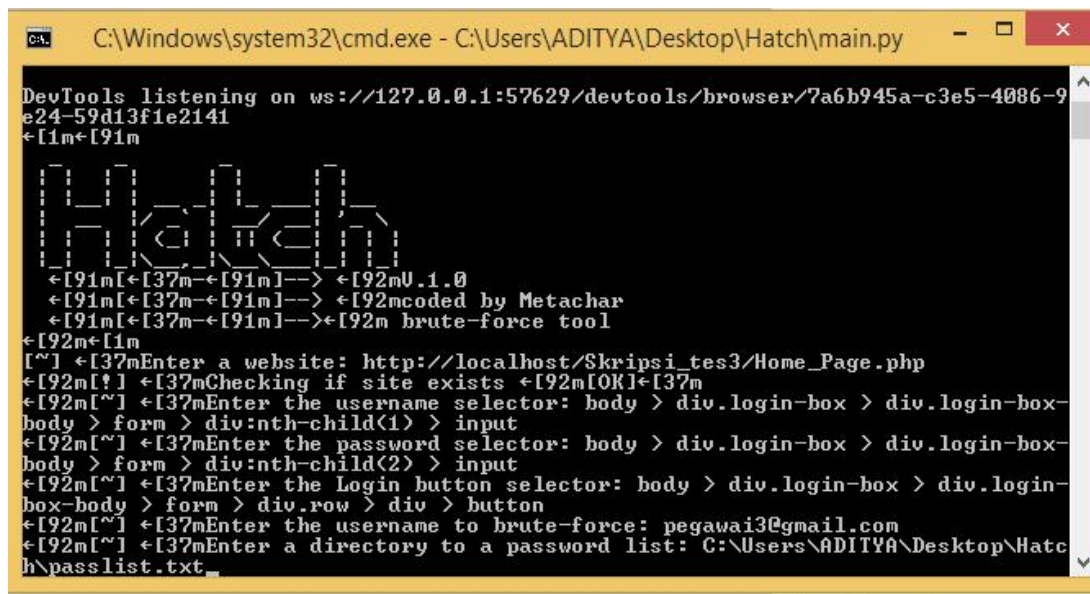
C:\Windows\system32\cmd.exe - C:\Users\ADITYA\Desktop\Hatch\main.py

DevTools listening on ws://127.0.0.1:57629/devtools/browser/7a6b945a-c3e5-4086-9e24-59d13f1e2141
←[1m←[91m

←[91m[←[37m-←[91m]--> ←[92mV.1.0
←[91m[←[37m-←[91m]--> ←[92mcoded by Metachar
←[91m[←[37m-←[91m]-->←[92m brute-force tool
←[92m←[1m
[~] ←[37mEnter a website: http://localhost/Skripsi_tes3/Home_Page.php
←[92m[!] ←[37mChecking if site exists ←[92m[OK]←[37m
←[92m[~] ←[37mEnter the username selector: body > div.login-box > div.login-box-body > form > div:nth-child(1) > input
←[92m[~] ←[37mEnter the password selector: body > div.login-box > div.login-box-body > form > div:nth-child(2) > input
←[92m[~] ←[37mEnter the Login button selector: body > div.login-box > div.login-box-body > form > div.row > div > button
←[92m[~] ←[37mEnter the username to brute-force: pegawai3@gmail.com
←[92m[~] ←[37mEnter a directory to a password list: C:\Users\ADITYA\Desktop\Hatch\passlist.txt_